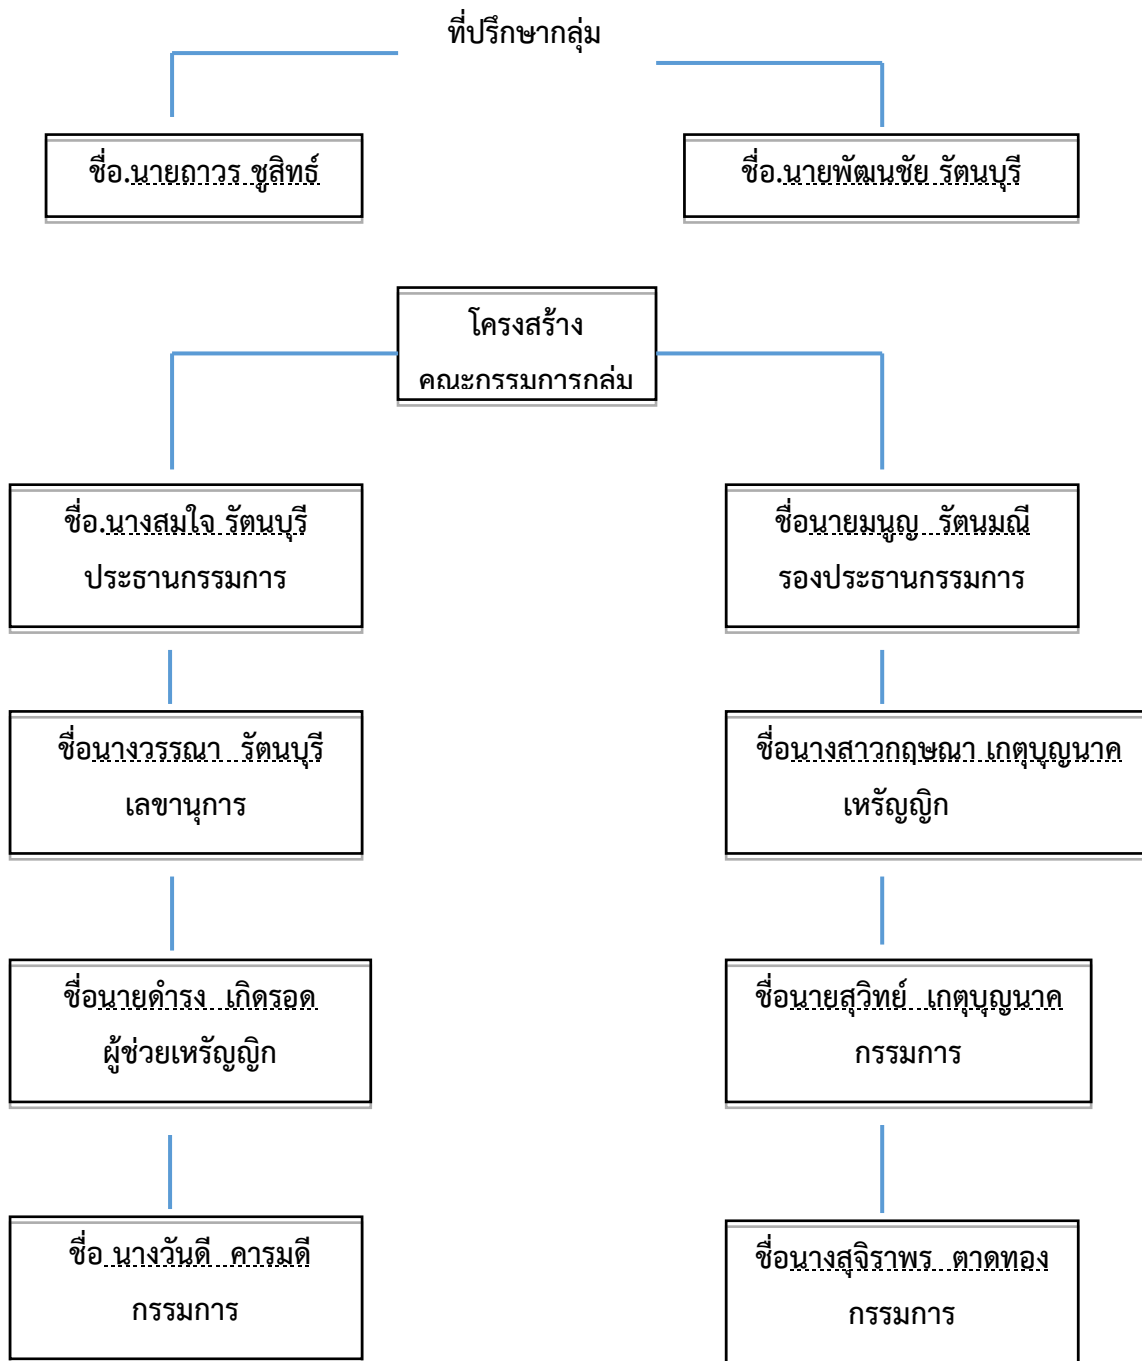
ที่ปรึกษากลุ่ม

ชื่อ.นายถาวร ชูสิทธ์

ชื่อ.นายพัฒนชัย รัตนบุรี

โครงสร้าง
คณะกรรมการกลุ่ม

ชื่อ.นางสมใจ รัตนบุรี
ประธานกรรมการ

ชื่อนายมนูญ รัตนมณี
รองประธานกรรมการ

ชื่อนางวรรณา รัตนบุรี
เลขานุการ

ชื่อนางสาวกฤษณา เกตุบุญนาค
เหรัญญิก

ชื่อนายดำรง เกิดรอด
ผู้ช่วยเหรัญญิก

ชื่อนายสุวิทย์ เกตุบุญนาค
กรรมการ

ชื่อ นางวันดี คารมดี
กรรมการ

ชื่อนางสุจิราพร ตาดทอง
กรรมการ